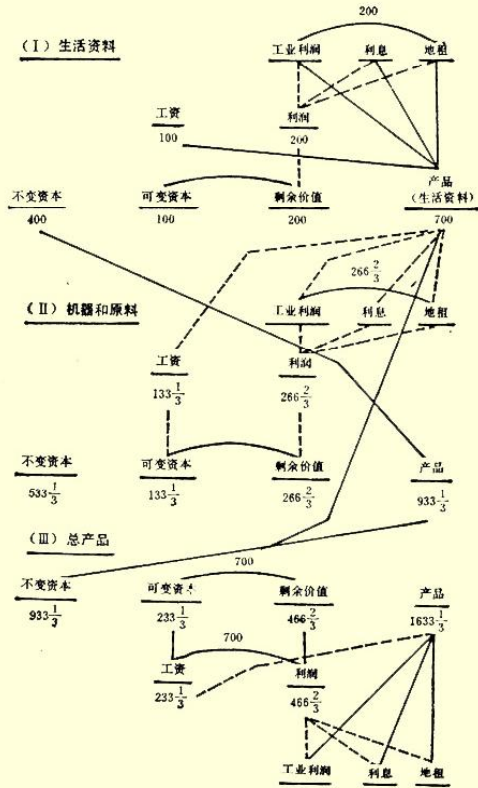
200

（Ⅰ）生活资料

工业利润 利息 地租

利润

工资
100

200

产品
（生活资料）

不变资本
400

可变资本
100

剩余价值
200

700

$266\frac{2}{3}$

（Ⅱ）机器和原料

工业利润 利息 地租

工资
$133\frac{1}{3}$

利润
$266\frac{2}{3}$

不变资本
$533\frac{1}{3}$

可变资本
$133\frac{1}{3}$

剩余价值
$266\frac{2}{3}$

产品
$933\frac{1}{3}$

（Ⅲ）总产品

700

不变资本
$933\frac{1}{3}$

可变资本
$233\frac{1}{3}$

剩余价值
$466\frac{2}{3}$

产品
$1633\frac{1}{3}$

700

工资
$233\frac{1}{3}$

利润
$466\frac{2}{3}$

工业利润 利息 地租